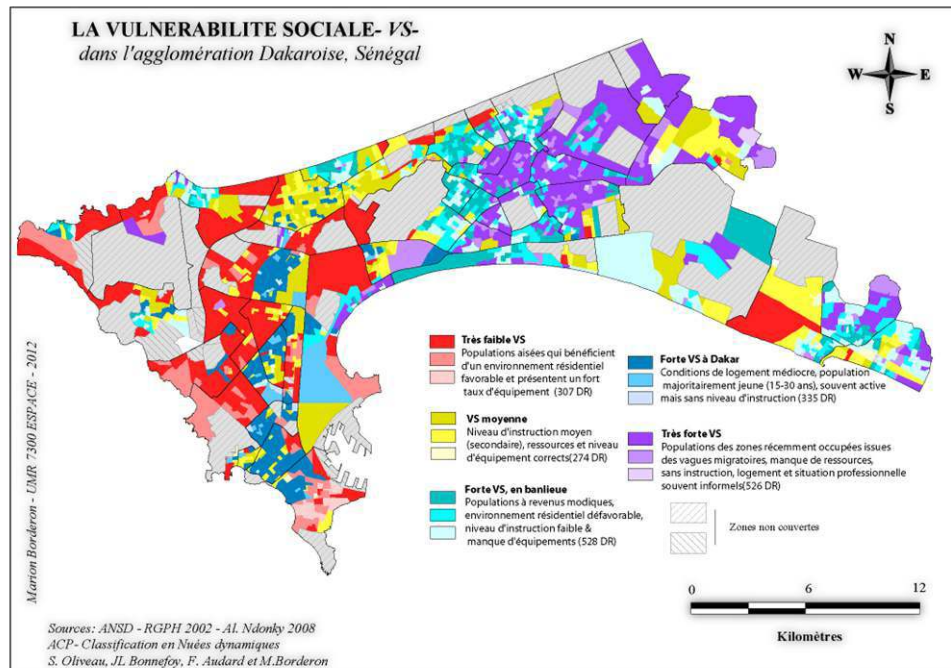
LA VULNERABILITE SOCIALE- *VS*-
dans l'agglomération Dakaroise, Sénégal

N
W E
S

Très faible VS
Populations aisées qui bénéficient d'un environnement résidentiel favorable et présentent un fort taux d'équipement (307 DR)

VS moyenne
Niveau d'instruction moyen (secondaire), ressources et niveau d'équipement corrects(274 DR)

Forte VS, en banlieue
Populations à revenus modiques, environnement résidentiel défavorable, niveau d'instruction faible & manque d'équipements (528 DR)

Forte VS à Dakar
Conditions de logement médiocre, population majoritairement jeune (15-30 ans), souvent active mais sans niveau d'instruction (335 DR)

Très forte VS
Populations des zones récemment occupées issues des vagues migratoires, manque de ressources, sans instruction, logement et situation professionnelle souvent informels(526 DR)

Zones non couvertes

0 6 12
Kilomètres

Marion Borderon - UMR 7300 ESPACE - 2012

Sources: ANSD - RGPH 2002 - Al. Ndonky 2008
ACP- Classification en Nuées dynamiques
S. Oliveau, JL Bonnefoy, F. Audard et M.Borderon